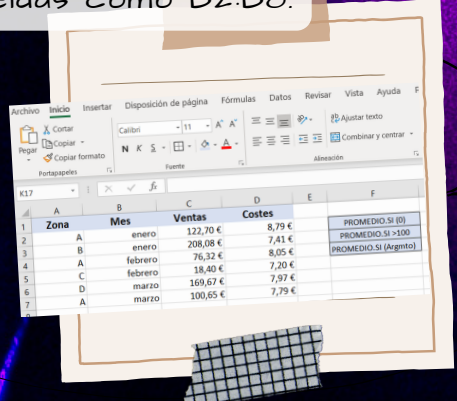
celdas como B2:B6.

Archivo Inicio Insertar Disposición de página Fórmulas Datos Revisar Vista Ayuda

Cortar
Copiar
Pegar
Copiar formato
Portapapeles

Calibri 11 A A
N K S
Fuente

Ajustar texto
Combinar y centrar
Alineación

K17 fx

| | A | B | C | D | E | F |
|---|---|---|---|---|---|---|
| 1 | Zona | Mes | Ventas | Costes | | PROMEDIO.SI (0) |
| 2 | A | enero | 122,70 € | 8,79 € | | PROMEDIO.SI >100 |
| 3 | B | enero | 208,08 € | 7,41 € | | PROMEDIO.SI (Argmto) |
| 4 | A | febrero | 76,32 € | 8,05 € | | |
| 5 | C | febrero | 18,40 € | 7,20 € | | |
| 6 | D | marzo | 169,67 € | 7,97 € | | |
| 7 | A | marzo | 100,65 € | 7,79 € | | |